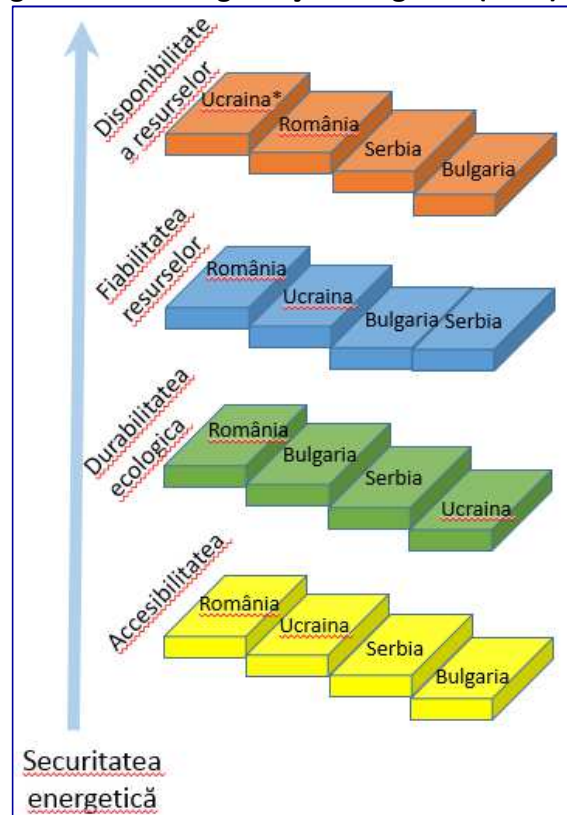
Disponibilitate a resurselor

Ucraina*
România
Serbia
Bulgaria

Fiabilitatea resurselor

România
Ucraina
Bulgaria
Serbia

Durabilitatea ecologica

România
Bulgaria
Serbia
Ucraina

Accesibilitatea

România
Ucraina
Serbia
Bulgaria

Securitatea energetică